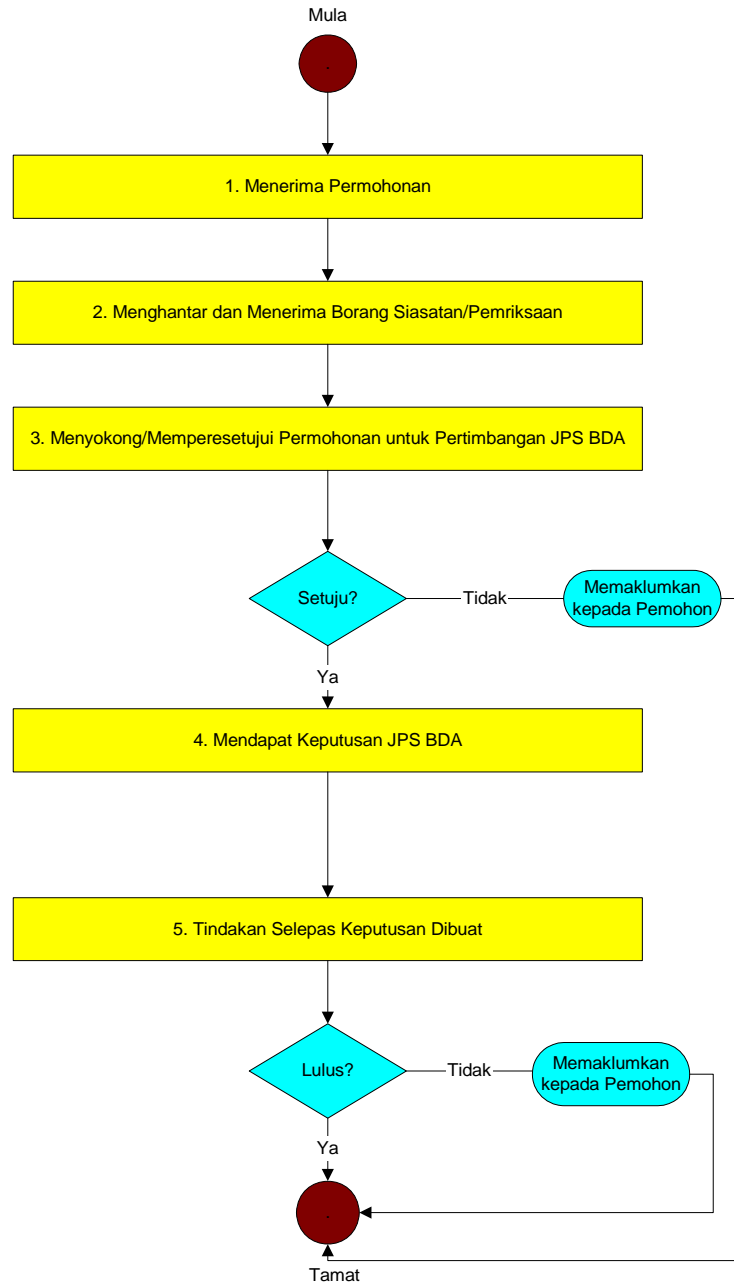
Mula

1. Menerima Permohonan

2. Menghantar dan Menerima Borang Siasatan/Pemriksaan

3. Menyokong/Memperesetujui Permohonan untuk Pertimbangan JPS BDA

Setuju?

Tidak

Memaklumkan kepada Pemohon

Ya

4. Mendapat Keputusan JPS BDA

5. Tindakan Selepas Keputusan Dibuat

Lulus?

Tidak

Memaklumkan kepada Pemohon

Ya

Tamat